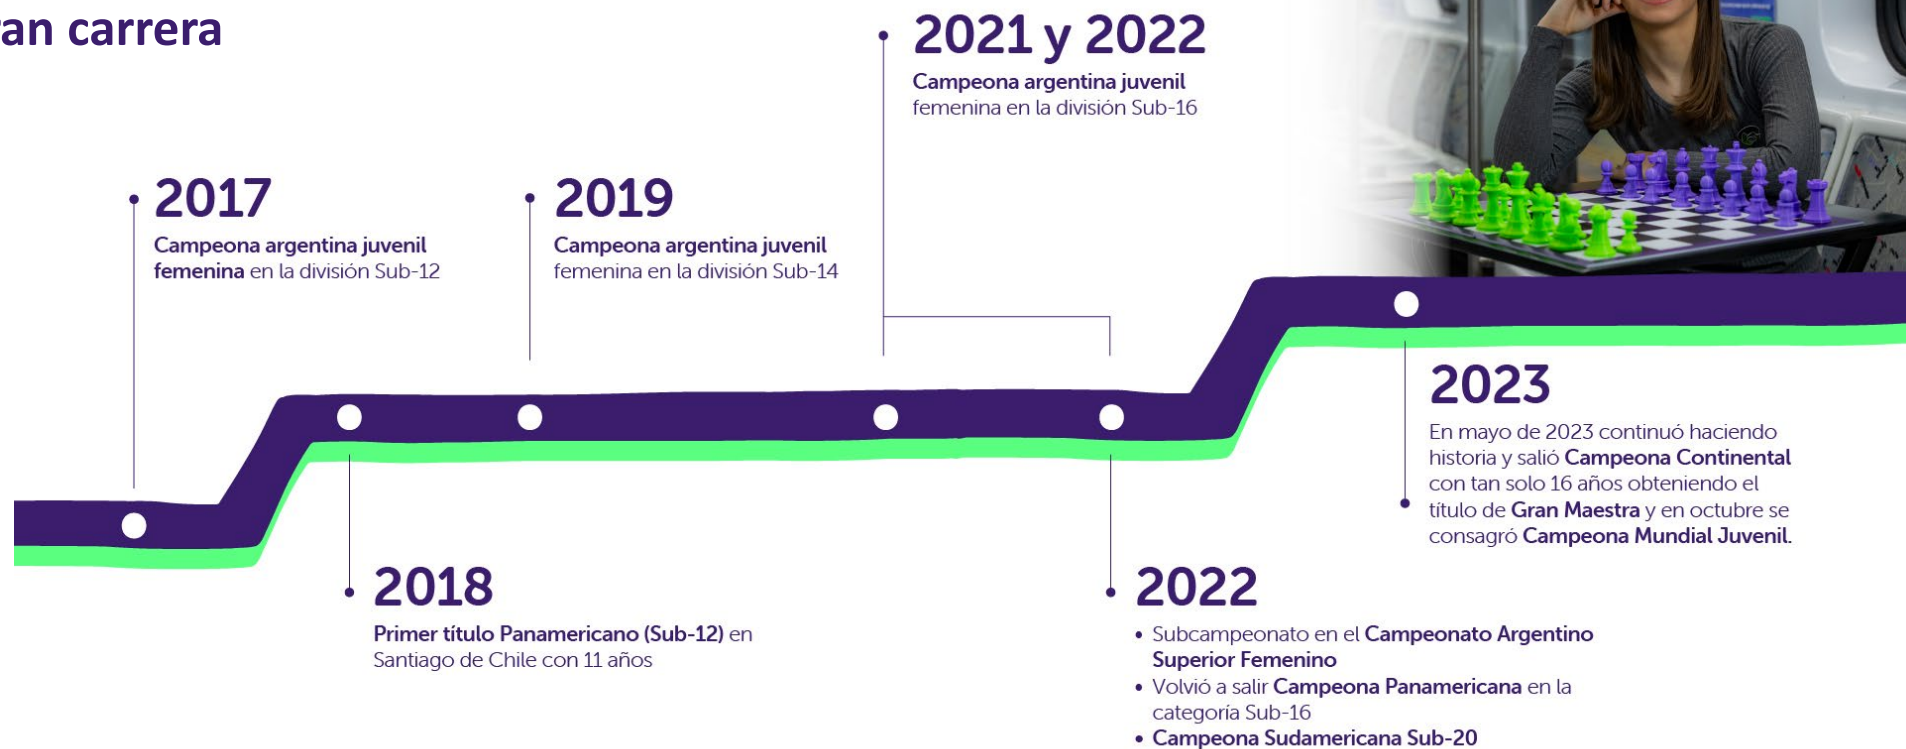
an carrera

2021 y 2022
Campeona argentina juvenil femenina en la división Sub-16

2017
Campeona argentina juvenil femenina en la división Sub-12

2019
Campeona argentina juvenil femenina en la división Sub-14

2023
En mayo de 2023 continuó haciendo historia y salió Campeona Continental con tan solo 16 años obteniendo el título de Gran Maestra y en octubre se consagró Campeona Mundial Juvenil.

2018
Primer título Panamericano (Sub-12) en Santiago de Chile con 11 años

2022
• Subcampeonato en el Campeonato Argentino Superior Femenino
• Volvió a salir Campeona Panamericana en la categoría Sub-16
• Campeona Sudamericana Sub-20